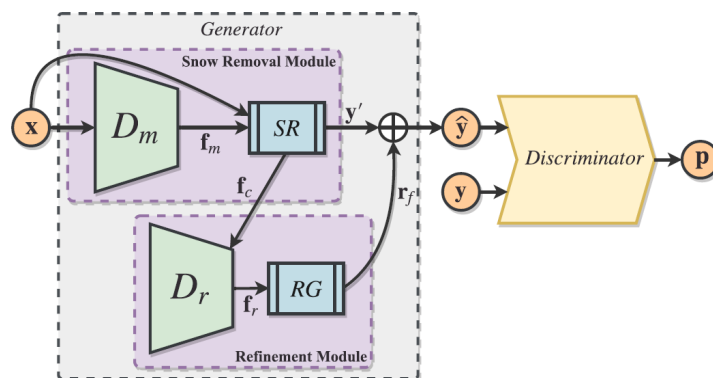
Generator

Snow Removal Module

$\mathbf{x}$

$D_m$

$\mathbf{f}_m$

$SR$

$\mathbf{y}'$

$\mathbf{f}_c$

$\mathbf{r}_f$

$\hat{\mathbf{y}}$

$\mathbf{y}$

Discriminator

$\mathbf{p}$

$D_r$

$\mathbf{f}_r$

$RG$

Refinement Module